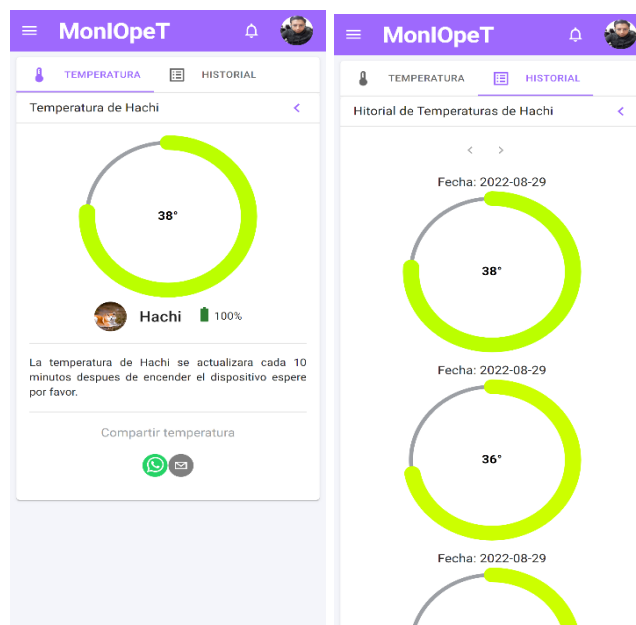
MonIOpeT

TEMPERATURA HISTORIAL

Temperatura de Hachi

38°

Hachi 100%

La temperatura de Hachi se actualizara cada 10 minutos despues de encender el dispositivo espere por favor.

Compartir temperatura

MonIOpeT

TEMPERATURA HISTORIAL

Hitorial de Temperaturas de Hachi

Fecha: 2022-08-29

38°

Fecha: 2022-08-29

36°

Fecha: 2022-08-29